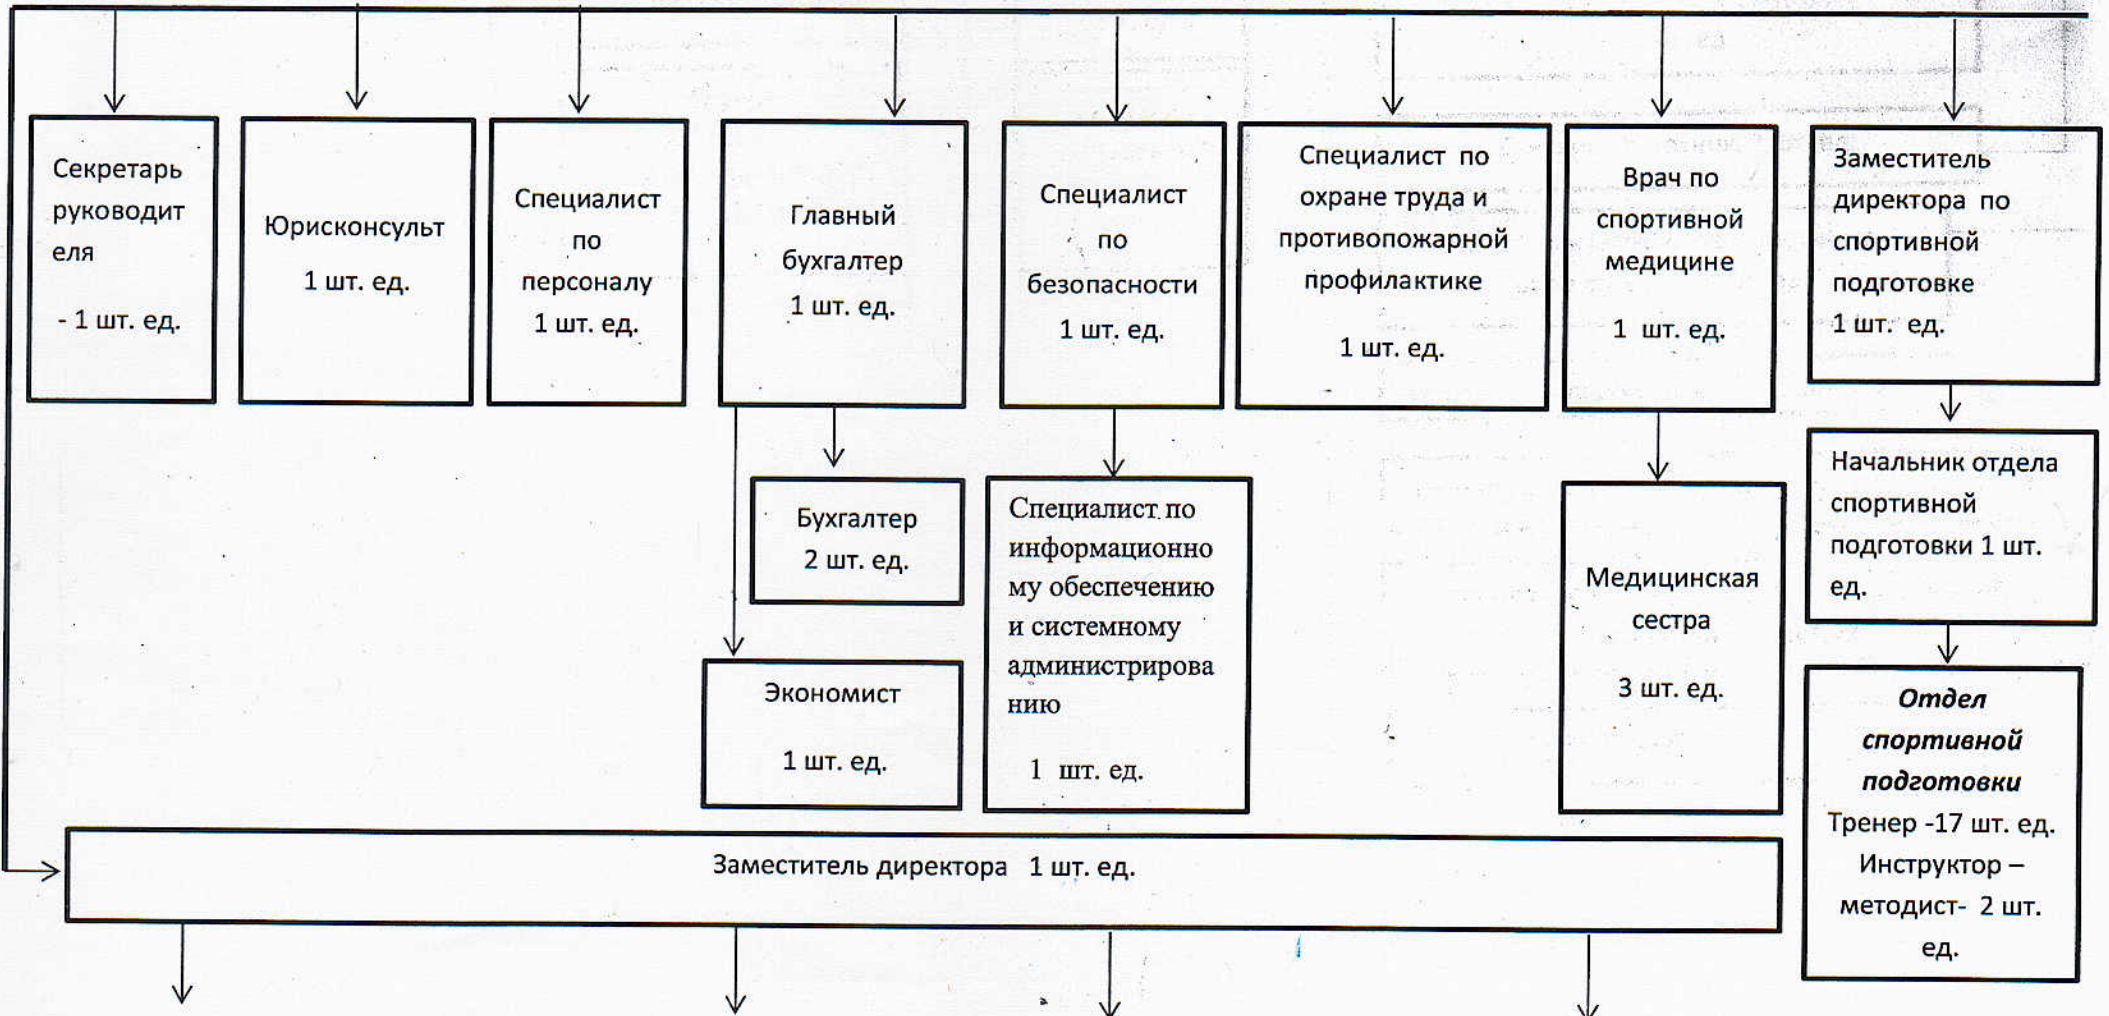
Секретарь руководителя

- 1 шт. ед.

Юрисконсульт

1 шт. ед.

Специалист по персоналу 1 шт. ед.

Главный бухгалтер 1 шт. ед.

Специалист по безопасности 1 шт. ед.

Специалист по охране труда и противопожарной профилактике

1 шт. ед.

Врач по спортивной медицине

1 шт. ед.

Заместитель директора по спортивной подготовке 1 шт. ед.

Бухгалтер 2 шт. ед.

Экономист

1 шт. ед.

Специалист по информационному обеспечению и системному администрированию

1 шт. ед.

Медицинская сестра

3 шт. ед.

Начальник отдела спортивной подготовки 1 шт. ед.

***Отдел спортивной подготовки***
Тренер -17 шт. ед.
Инструктор – методист- 2 шт. ед.

Заместитель директора 1 шт. ед.